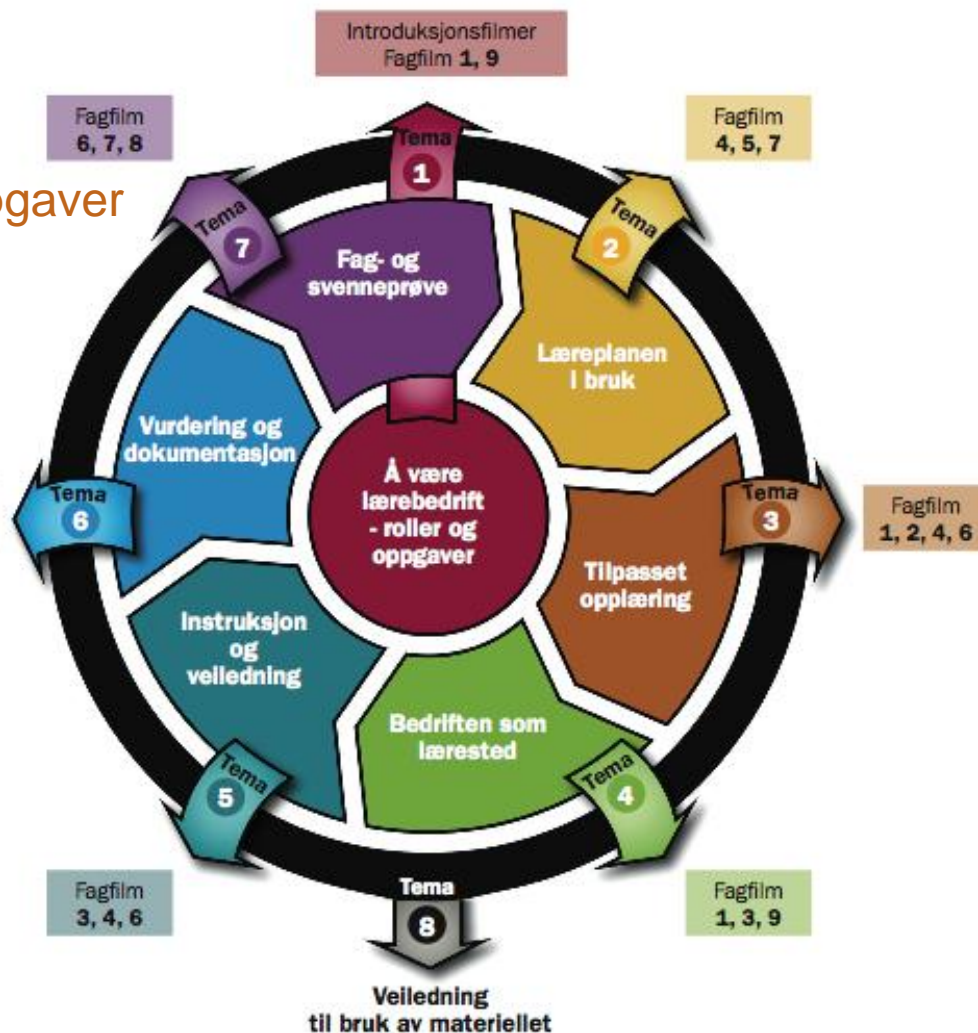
gaver

Introduksjonsfilmer
Fagfilm 1, 9

Fagfilm
6, 7, 8

Fagfilm
4, 5, 7

Tema
1

Tema
7

Tema
2

Fag- og svenneprøve

Læreplanen i bruk

Vurdering og dokumentasjon

Å være lærebedrift - roller og oppgaver

Tema
6

Tema
3

Fagfilm
1, 2, 4, 6

Tilpasset opplæring

Instruksjon og veiledning

Bedriften som lærested

Tema
5

Tema
4

Fagfilm
3, 4, 6

Tema
8

Fagfilm
1, 3, 9

Veiledning
til bruk av materiellet